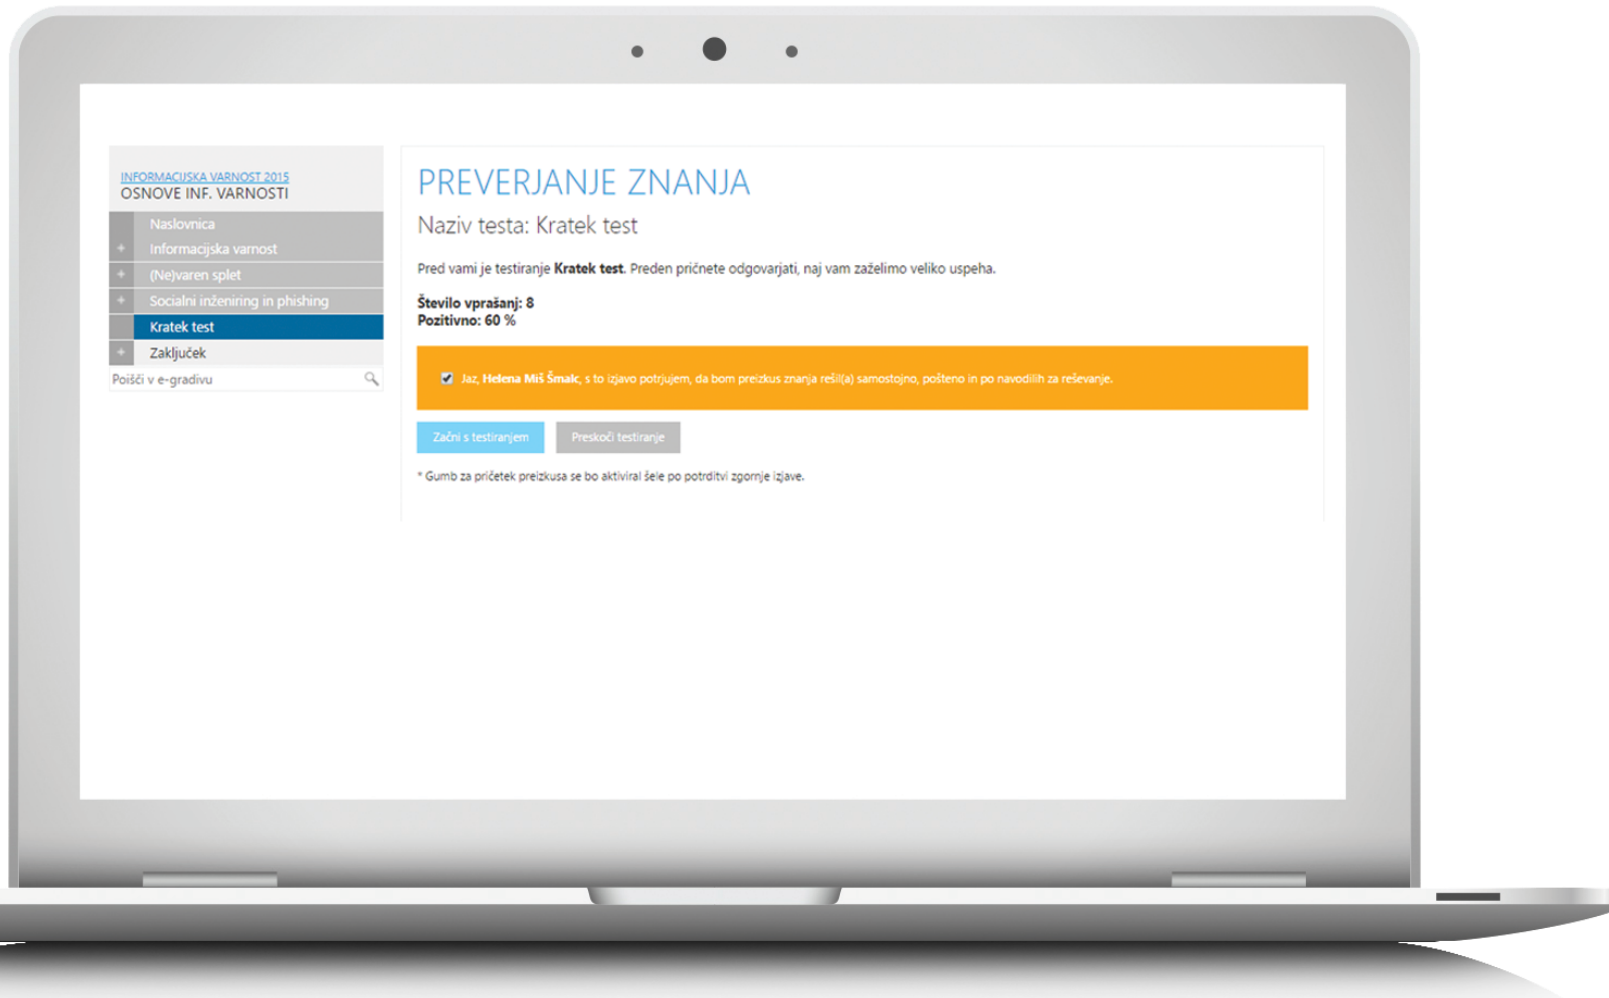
INFORMACIJSKA VARNOST 2015
OSNOVE INF. VARNOSTI

Naslovnica
+ Informacijska varnost
+ (Ne)varen splet
+ Socialni inženiring in phishing
Kratek test
+ Zaključek

Poišči v e-gradivu

PREVERJANJE ZNANJA

Naziv testa: Kratek test

Pred vami je testiranje **Kratek test**. Preden pričnete odgovarjati, naj vam zaželimo veliko uspeha.

**Število vprašanj: 8**
**Pozitivno: 60 %**

Jaz, **Helena Miš Šmalc**, s to izjavo potrjujem, da bom preizkus znanja rešil(a) samostojno, pošteno in po navodilih za reševanje.

Začni s testiranjem
Preskoči testiranje

* Gumb za pričetek preizkusa se bo aktiviral šele po potrditvi zgornje izjave.